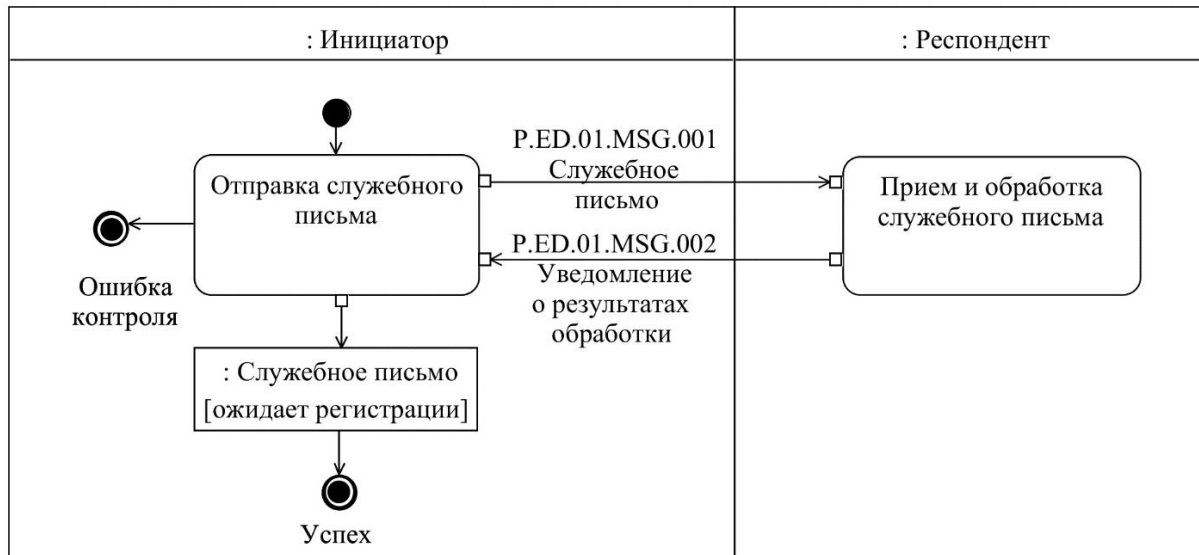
: Инициатор

: Респондент

Отправка служебного письма

P.ED.01.MSG.001 Служебное письмо

Прием и обработка служебного письма

P.ED.01.MSG.002 Уведомление о результатах обработки

Ошибка контроля

: Служебное письмо [ожидает регистрации]

Успех